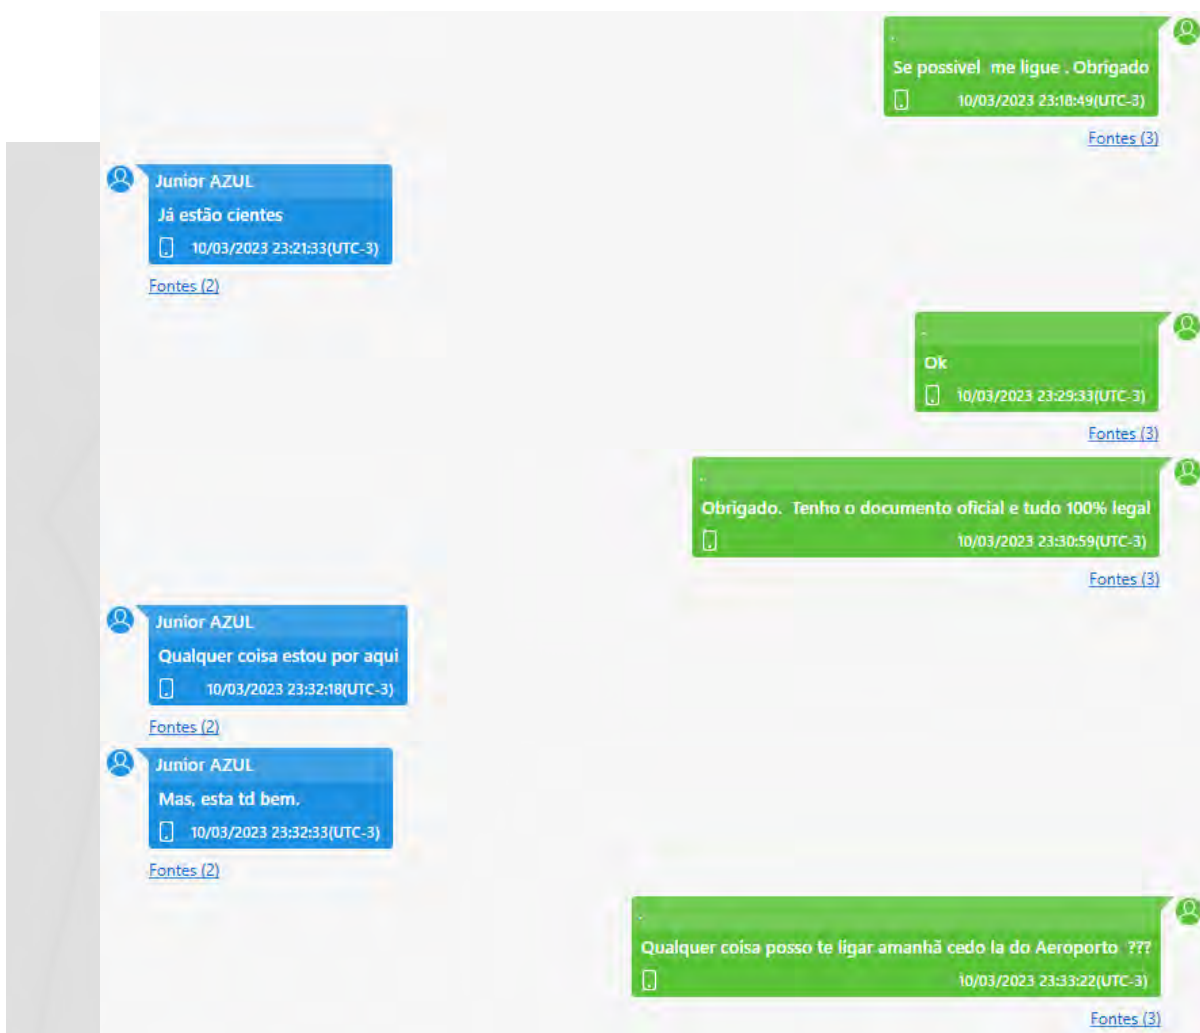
Se possivel  me ligue . Obrigado
10/03/2023 23:18:49(UTC-3)
Fontes (3)

Junior AZUL
Já estão cientes
10/03/2023 23:21:33(UTC-3)
Fontes (2)

Ok
10/03/2023 23:29:33(UTC-3)
Fontes (3)

Obrigado.  Tenho o documento oficial e tudo 100% legal
10/03/2023 23:30:59(UTC-3)
Fontes (3)

Junior AZUL
Qualquer coisa estou por aqui
10/03/2023 23:32:18(UTC-3)
Fontes (2)

Junior AZUL
Mas, esta td bem.
10/03/2023 23:32:33(UTC-3)
Fontes (2)

Qualquer coisa posso te ligar amanhã cedo la do Aeroporto  ???
10/03/2023 23:33:22(UTC-3)
Fontes (3)